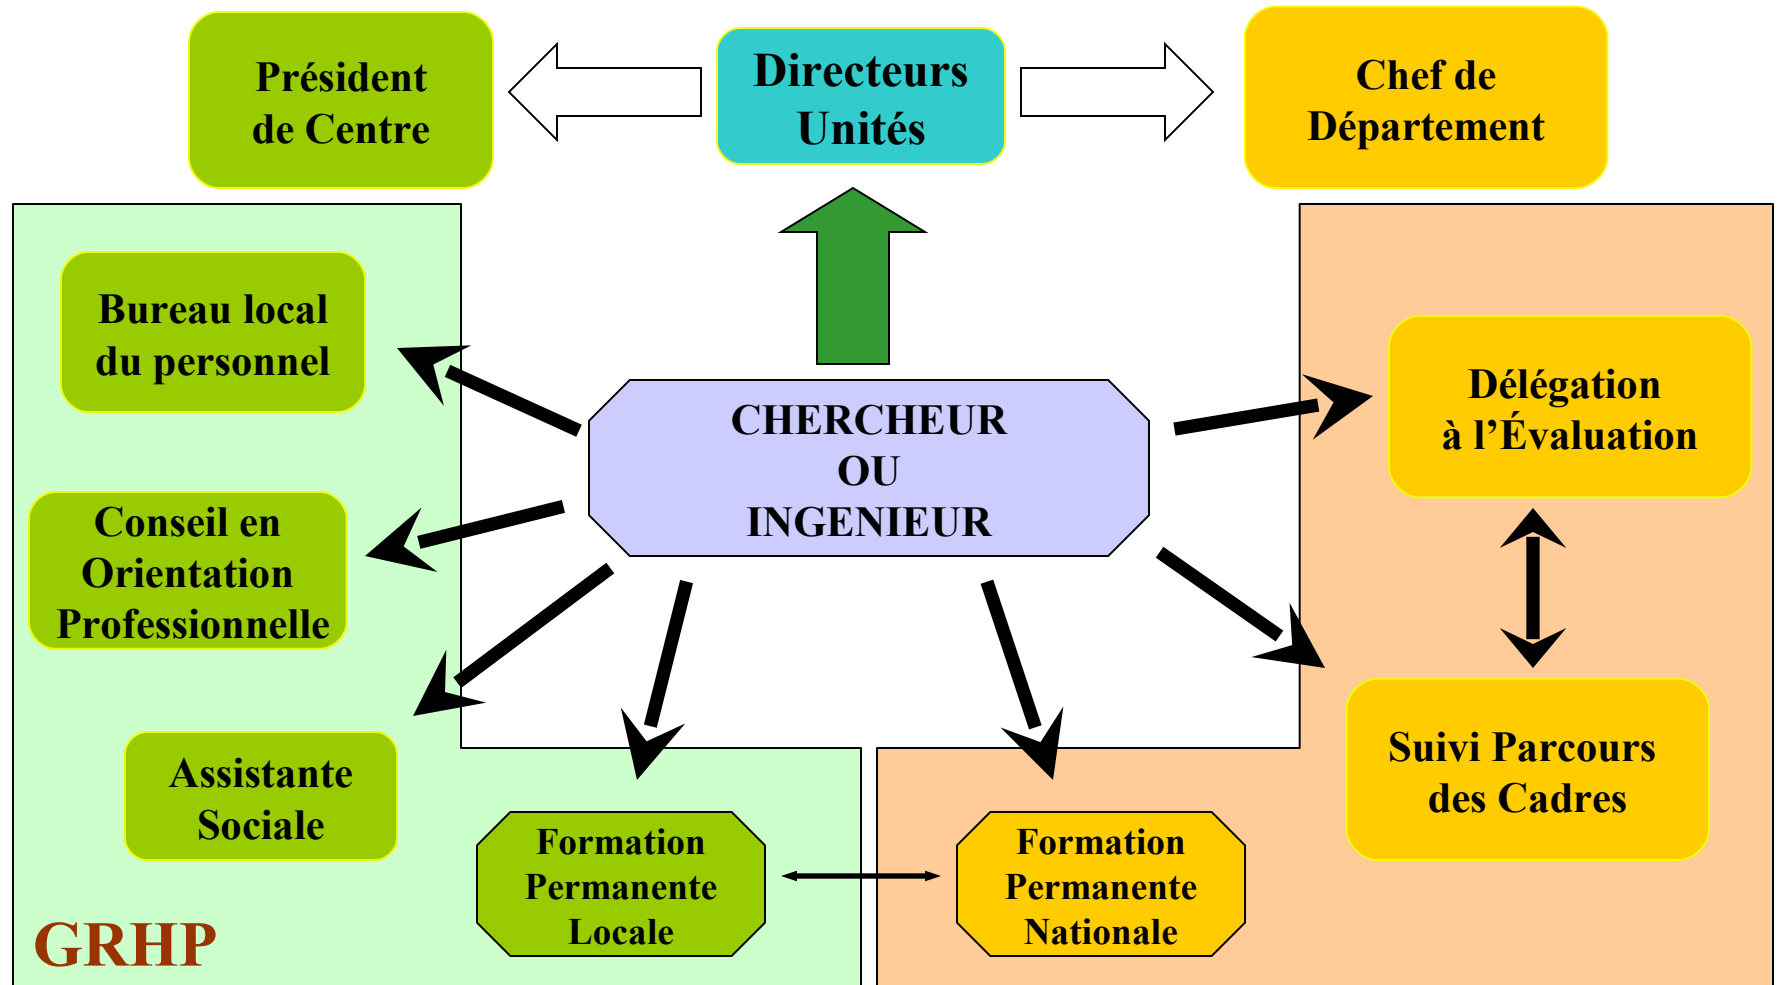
Président de Centre

Directeurs Unités

Chef de Département

Bureau local du personnel

CHERCHEUR OU INGENIEUR

Délégation à l'Évaluation

Conseil en Orientation Professionnelle

Assistante Sociale

Formation Permanente Locale

Formation Permanente Nationale

Suivi Parcours des Cadres

GRHP